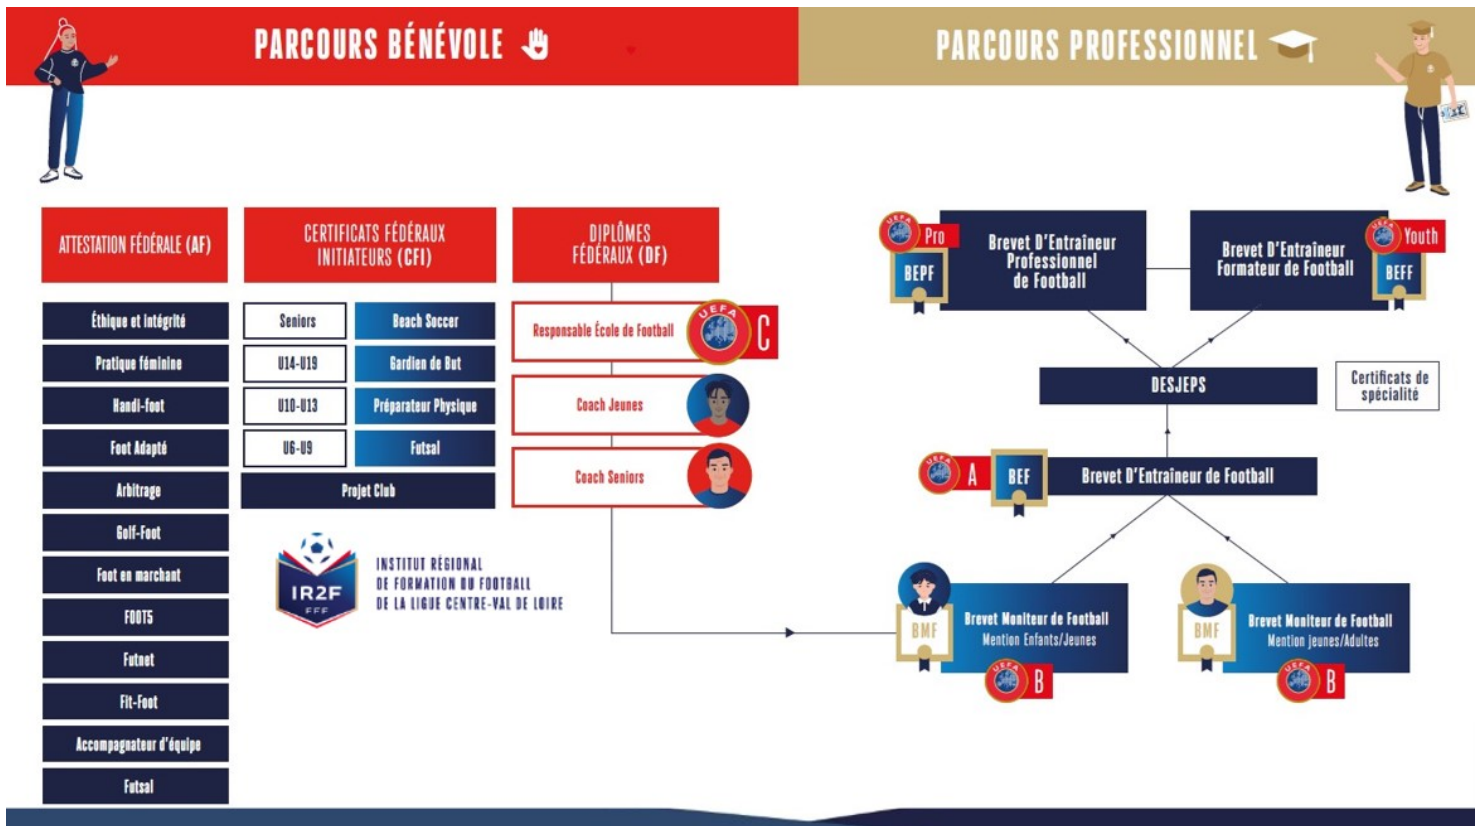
PARCOURS BÉNÉVOLE

PARCOURS PROFESSIONNEL

ATTESTATION FÉDÉRALE (AF)

Éthique et intégrité
Pratique féminine
Handi-foot
Foot Adapté
Arbitrage
Golf-Foot
Foot en marchant
FOOT5
Futnet
Fit-Foot
Accompagnateur d'équipe
Futsal

CERTIFICATS FÉDÉRAUX INITIATEURS (CFI)

| Seniors | Beach Soccer |
|---|---|
| U14-U19 | Gardien de But |
| U10-U13 | Préparateur Physique |
| U6-U9 | Futsal |

Projet Club

IR2F FFF
INSTITUT RÉGIONAL DE FORMATION DU FOOTBALL DE LA LIGUE CENTRE-VAL DE LOIRE

DIPLÔMES FÉDÉRAUX (DF)

Responsable École de Football UEFA C
Coach Jeunes
Coach Seniors

UEFA Pro BEPF Brevet D'Entraîneur Professionnel de Football

Brevet D'Entraîneur Formateur de Football UEFA Youth BEFF

DESJEPS

Certificats de spécialité

UEFA A BEF Brevet D'Entraîneur de Football

BMF Brevet Moniteur de Football Mention Enfants/Jeunes UEFA B

BMF Brevet Moniteur de Football Mention jeunes/Adultes UEFA B